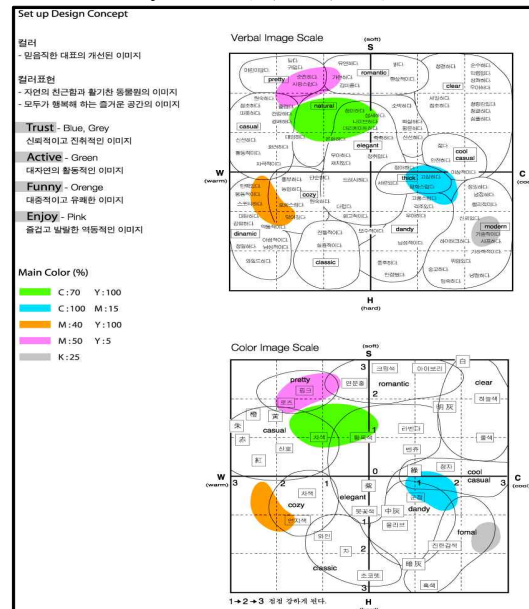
Set up Design Concept

컬러
- 믿음직한 대표의 개선된 이미지

컬러표현
- 자연의 친근함과 활기찬 동물원의 이미지
- 모두가 행복해 하는 즐거운 공간의 이미지

Trust - Blue, Grey
신뢰적이고 진취적인 이미지

Active - Green
대자연의 활동적인 이미지

Funny - Orange
대중적이고 유쾌한 이미지

Enjoy - Pink
즐겁고 발랄한 역동적인 이미지

Main Color (%)

C : 70 Y : 100

C : 100 M : 15

M : 40 Y : 100

M : 50 Y : 5

K : 25

Verbal Image Scale

(soft)
S

pretty

romantic

clear

natural

casual

elegant

cool casual

W (warm)

C (cool)

cozy

thick

dynamic

dandy

modern

classic

H (hard)

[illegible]

Color Image Scale

(soft)
S

pretty

romantic

clear

casual

W (warm)

C (cool)

3 2 1 0 1 2 3

cool casual

elegant

cozy

dandy

formal

classic

H

1 → 2 → 3 점점 강하게 된다.